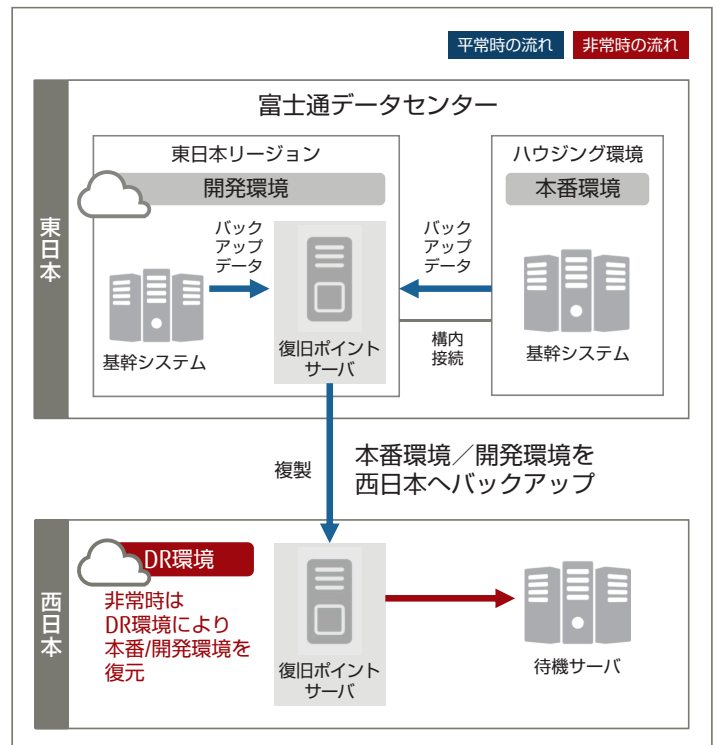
平常時の流れ　非常時の流れ

東日本

富士通データセンター

東日本リージョン

開発環境

バックアップデータ

基幹システム

復旧ポイントサーバ

ハウジング環境

本番環境

バックアップデータ

構内接続

基幹システム

複製

本番環境／開発環境を西日本へバックアップ

西日本

DR環境

非常時はDR環境により本番/開発環境を復元

復旧ポイントサーバ

待機サーバ